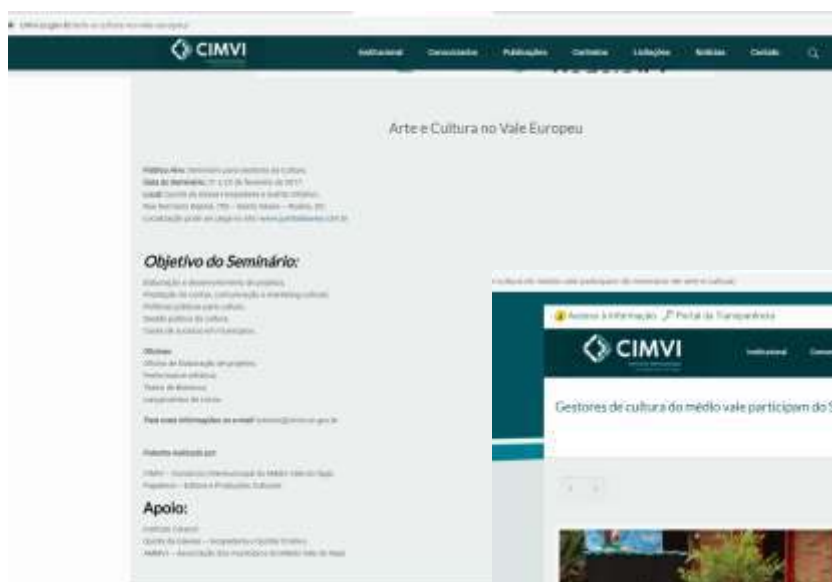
CIMVI

Institucional  Consorciados  Publicações  Conteúdos  Licitações  Notícias  Contato

Arte e Cultura no Vale Europeu

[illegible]

Objetivo do Seminário:

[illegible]

Apoio:

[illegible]

Acesso à Informação  Portal da Transparência

CIMVI

Institucional

Gestores de cultura do médio vale participam do S